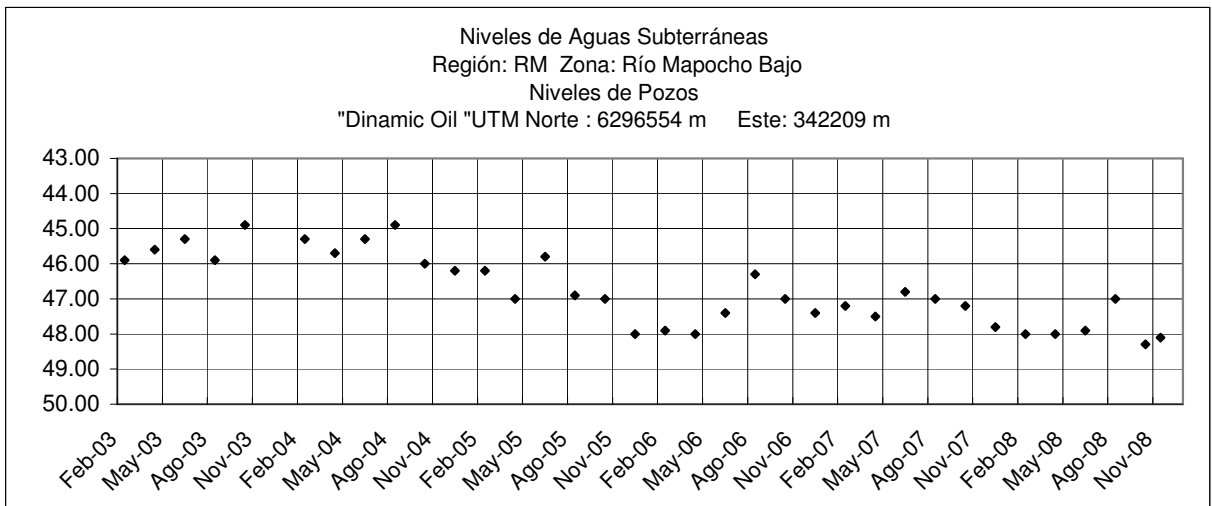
Niveles de Aguas Subterráneas
Región: RM Zona: Río Mapocho Bajo
Niveles de Pozos
"Dinamic Oil "UTM Norte : 6296554 m Este: 342209 m

43.00
44.00
45.00
46.00
47.00
48.00
49.00
50.00

Feb-03
May-03
Ago-03
Nov-03
Feb-04
May-04
Ago-04
Nov-04
Feb-05
May-05
Ago-05
Nov-05
Feb-06
May-06
Ago-06
Nov-06
Feb-07
May-07
Ago-07
Nov-07
Feb-08
May-08
Ago-08
Nov-08